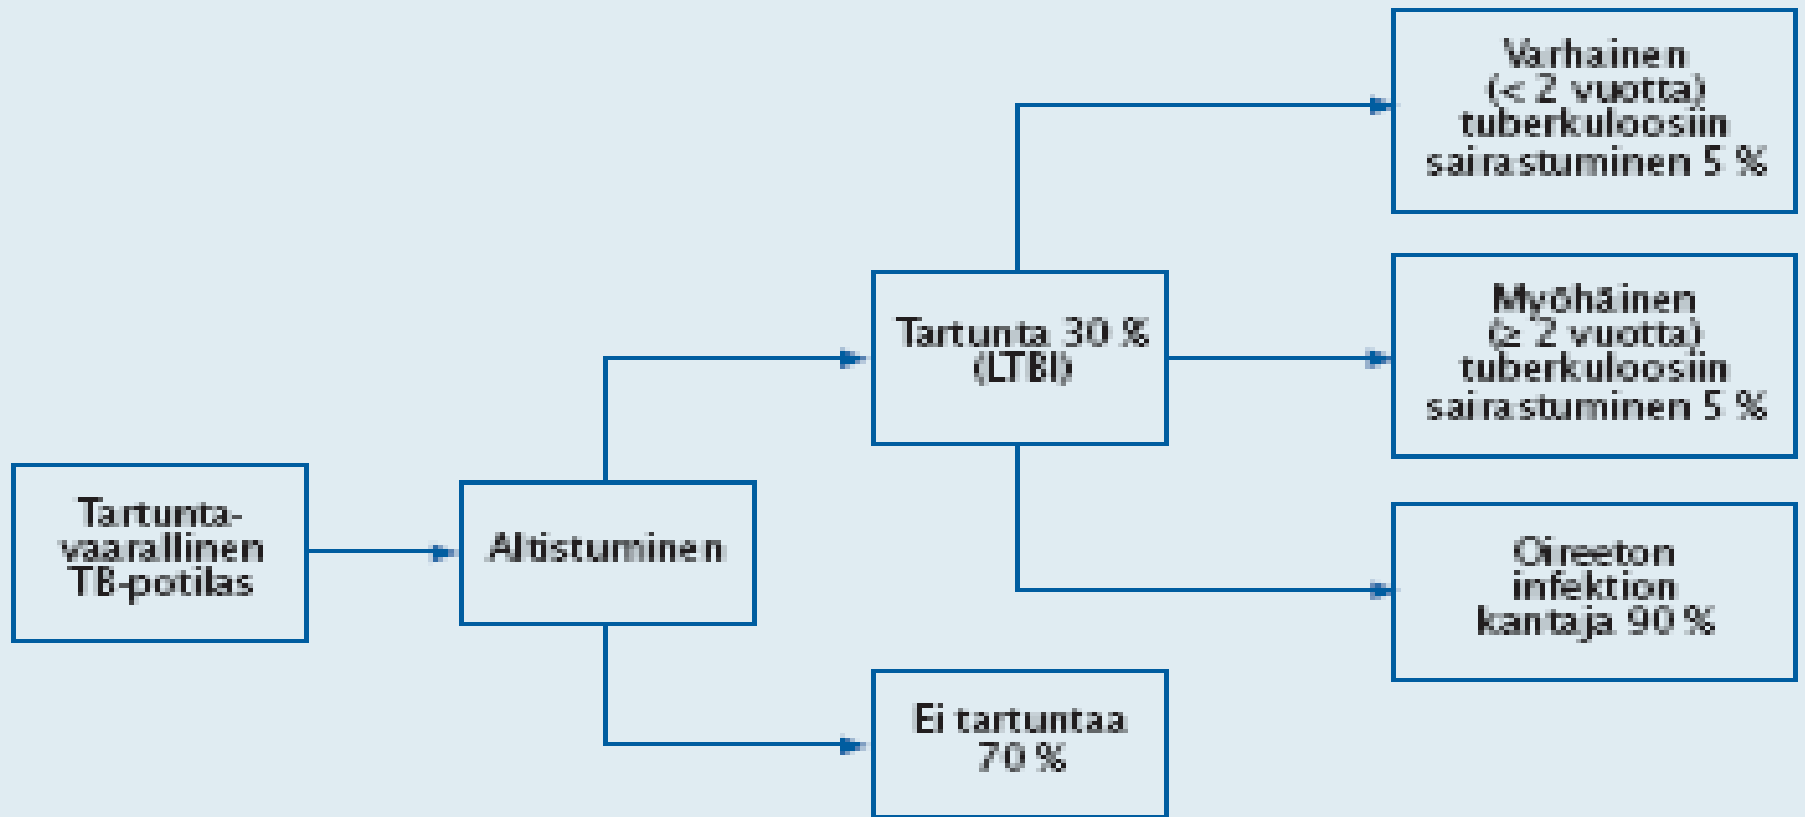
Tartuntavaarallinen TB-potilas

Altistuminen

Tartunta 30 % (LTBI)

Ei tartuntaa 70 %

Varhainen (< 2 vuotta) tuberkuloosiin sairastuminen 5 %

Myöhäinen (≥ 2 vuotta) tuberkuloosiin sairastuminen 5 %

Oireeton infektion kantaja 90 %